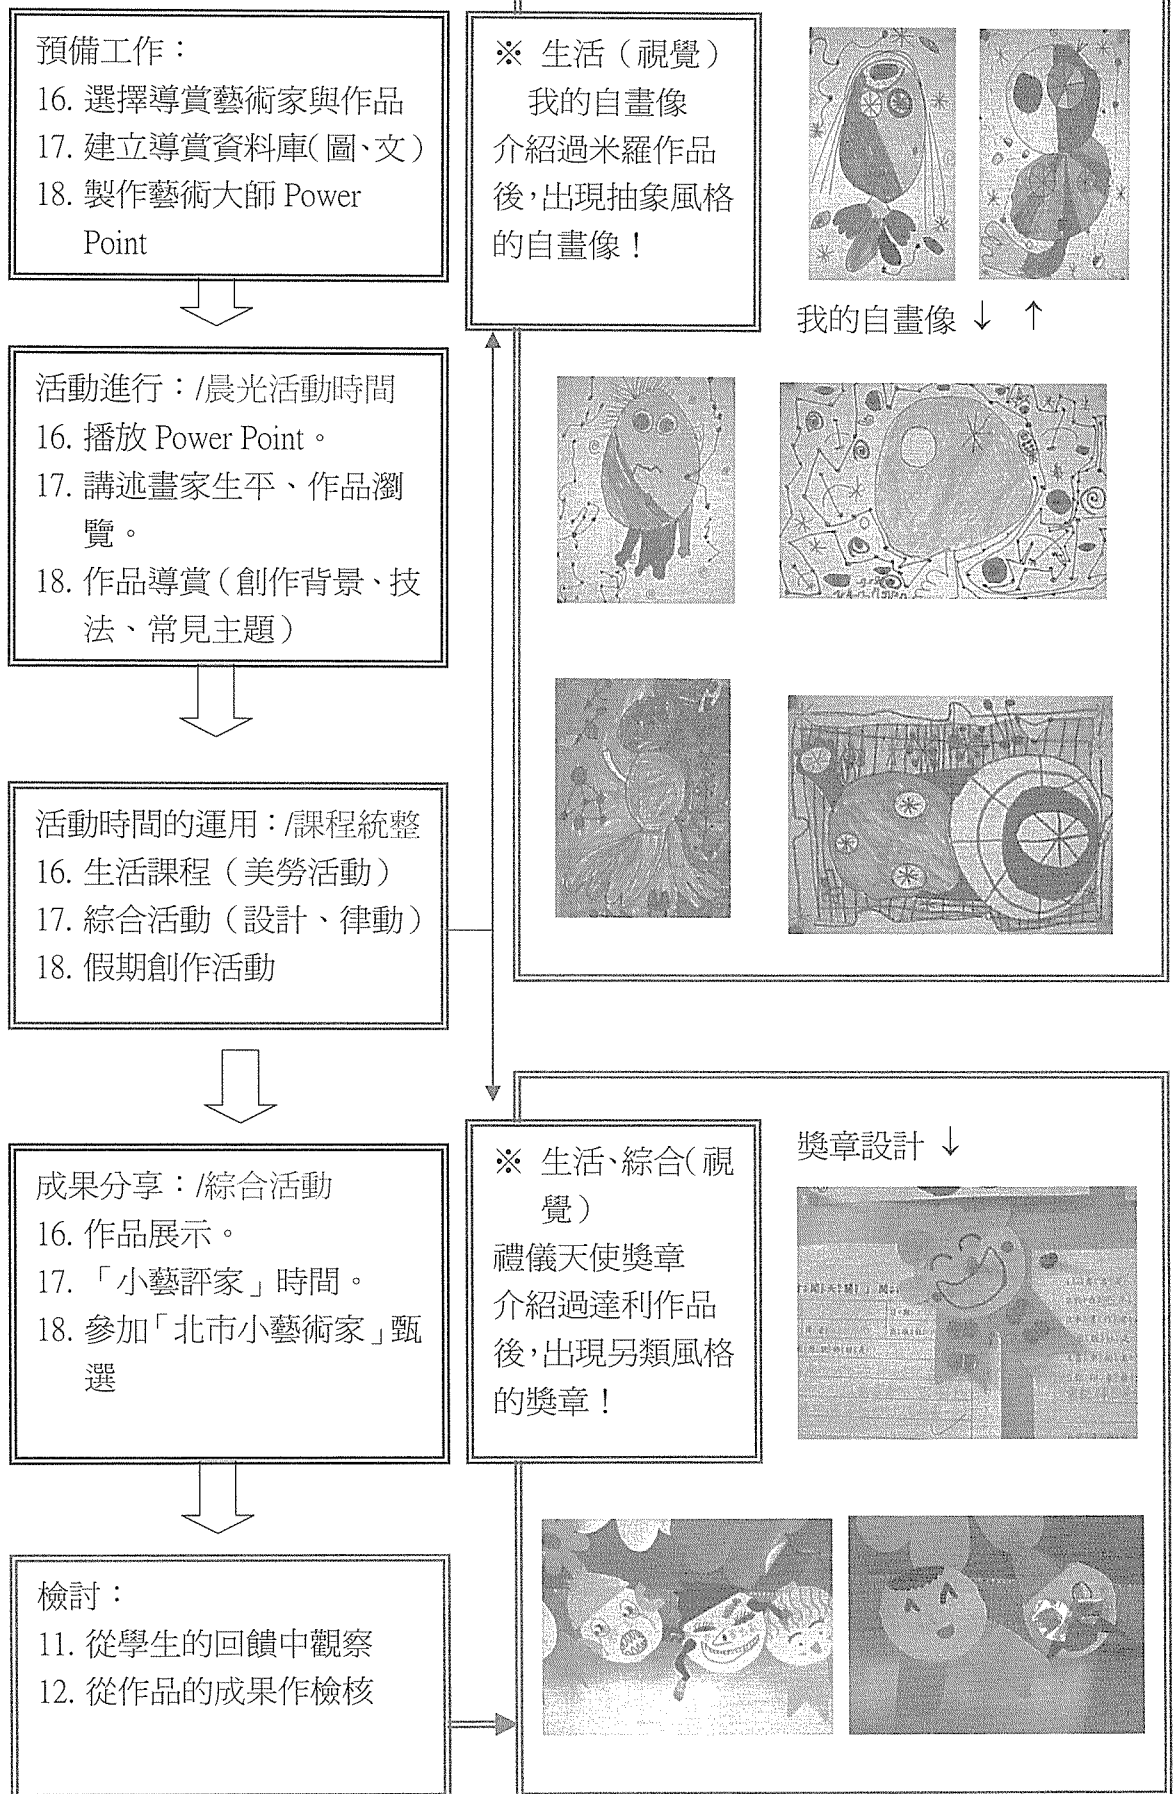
預備工作：
16. 選擇導賞藝術家與作品
17. 建立導賞資料庫(圖、文)
18. 製作藝術大師 Power Point

※ 生活（視覺）
我的自畫像
介紹過米羅作品後，出現抽象風格的自畫像！

我的自畫像 ↓ ↑

活動進行：/晨光活動時間
16. 播放 Power Point。
17. 講述畫家生平、作品瀏覽。
18. 作品導賞（創作背景、技法、常見主題）

活動時間的運用：/課程統整
16. 生活課程（美勞活動）
17. 綜合活動（設計、律動）
18. 假期創作活動

成果分享：/綜合活動
16. 作品展示。
17. 「小藝評家」時間。
18. 參加「北市小藝術家」甄選

※ 生活、綜合(視覺)
禮儀天使獎章
介紹過達利作品後，出現另類風格的獎章！

獎章設計 ↓

檢討：
11. 從學生的回饋中觀察
12. 從作品的成果作檢核